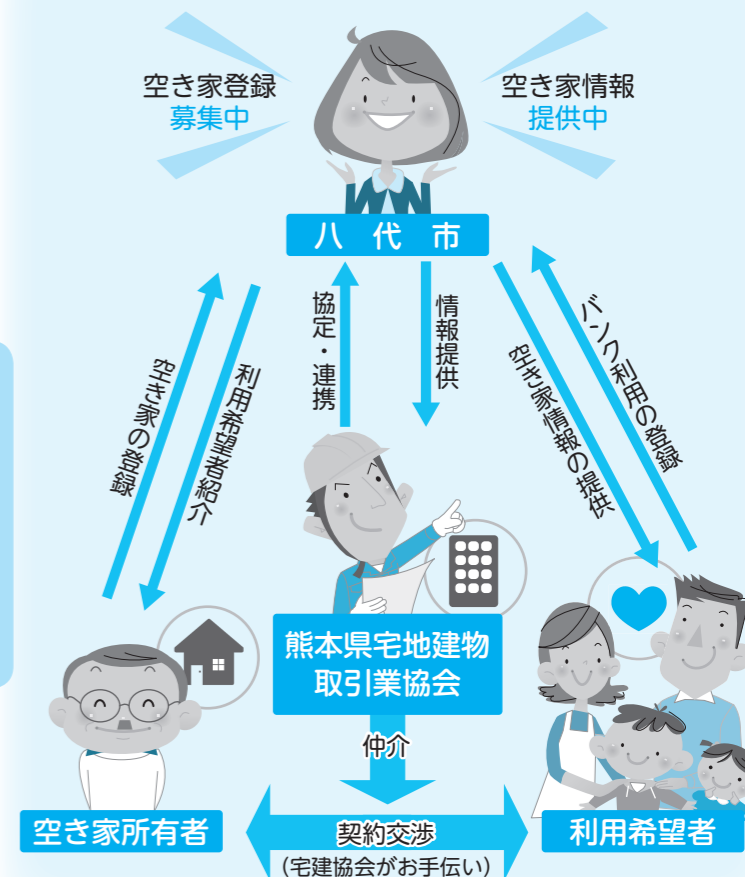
空き家登録
募集中

空き家情報
提供中

八　代　市

空き家の登録

利用希望者紹介

協定・連携

情報提供

空き家情報の提供

バンク利用の登録

熊本県宅地建物取引業協会

仲介

空き家所有者

契約交渉
（宅建協会がお手伝い）

利用希望者